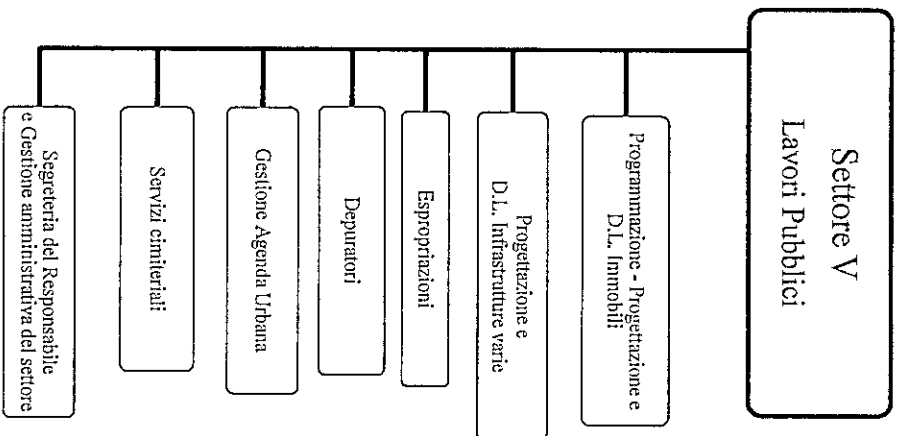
Settore V
Lavori Pubblici

Programmazione - Progettazione e D.L. Immobili

Progettazione e D.L. Infrastrutture varie

Espropriazioni

Depuratori

Gestione Agenda Urbana

Servizi cimiteriali

Segreteria del Responsabile e Gestione amministrativa del settore